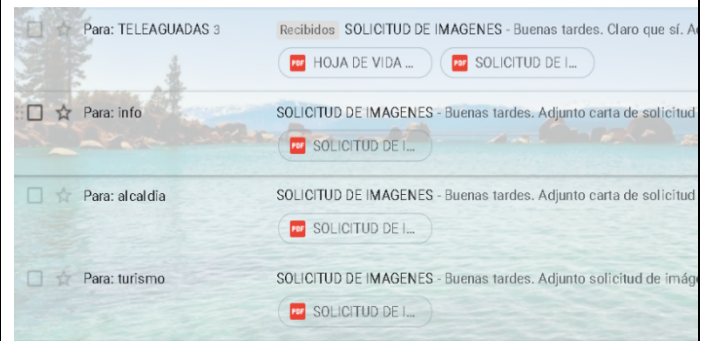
Para: TELEAGUADAS 3 Recibidos SOLICITUD DE IMAGENES - Buenas tardes. Claro que sí. A
PDF HOJA DE VIDA ... PDF SOLICITUD DE I...

Para: info SOLICITUD DE IMAGENES - Buenas tardes. Adjunto carta de solicitud
PDF SOLICITUD DE I...

Para: alcaldia SOLICITUD DE IMAGENES - Buenas tardes. Adjunto carta de solicitud
PDF SOLICITUD DE I...

Para: turismo SOLICITUD DE IMAGENES - Buenas tardes. Adjunto solicitud de imág
PDF SOLICITUD DE I...